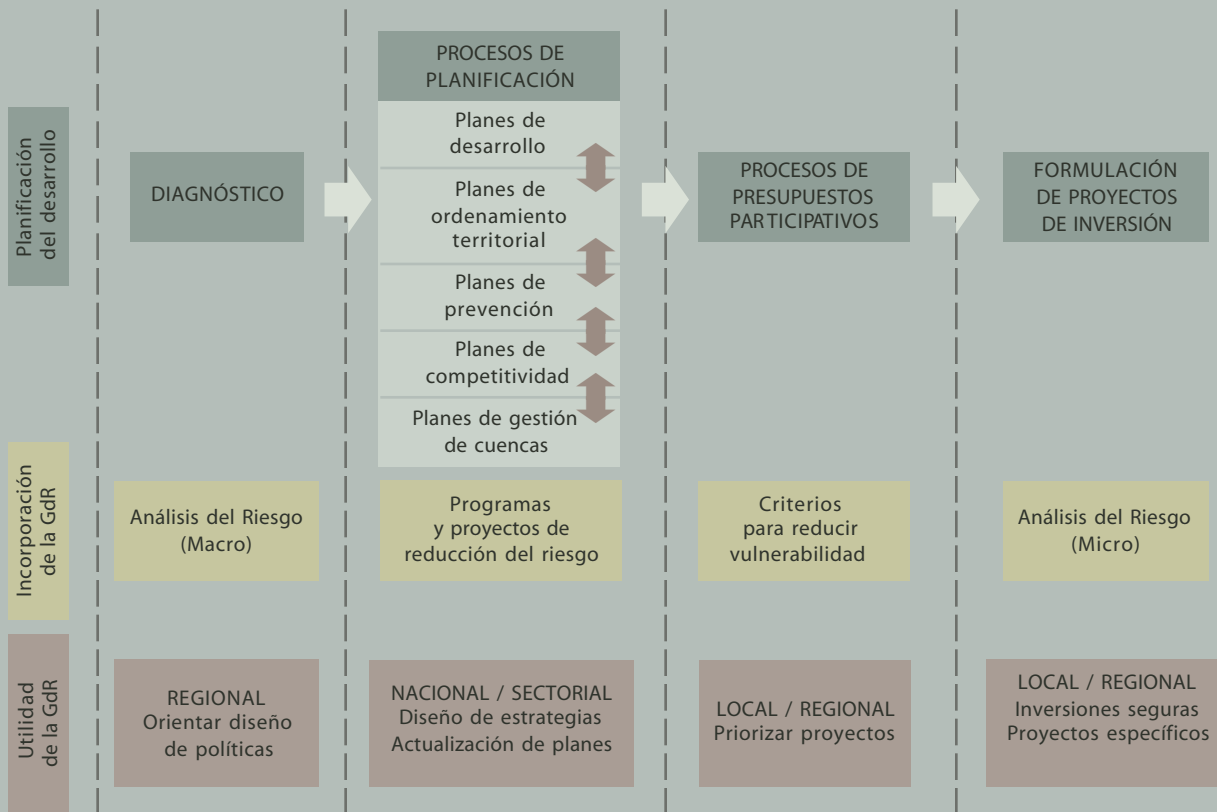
Planificación del desarrollo

DIAGNÓSTICO

PROCESOS DE PLANIFICACIÓN

Planes de desarrollo

Planes de ordenamiento territorial

Planes de prevención

Planes de competitividad

Planes de gestión de cuencas

PROCESOS DE PRESUPUESTOS PARTICIPATIVOS

FORMULACIÓN DE PROYECTOS DE INVERSIÓN

Incorporación de la GdR

Análisis del Riesgo (Macro)

Programas y proyectos de reducción del riesgo

Criterios para reducir vulnerabilidad

Análisis del Riesgo (Micro)

Utilidad de la GdR

REGIONAL Orientar diseño de políticas

NACIONAL / SECTORIAL Diseño de estrategias Actualización de planes

LOCAL / REGIONAL Priorizar proyectos

LOCAL / REGIONAL Inversiones seguras Proyectos específicos